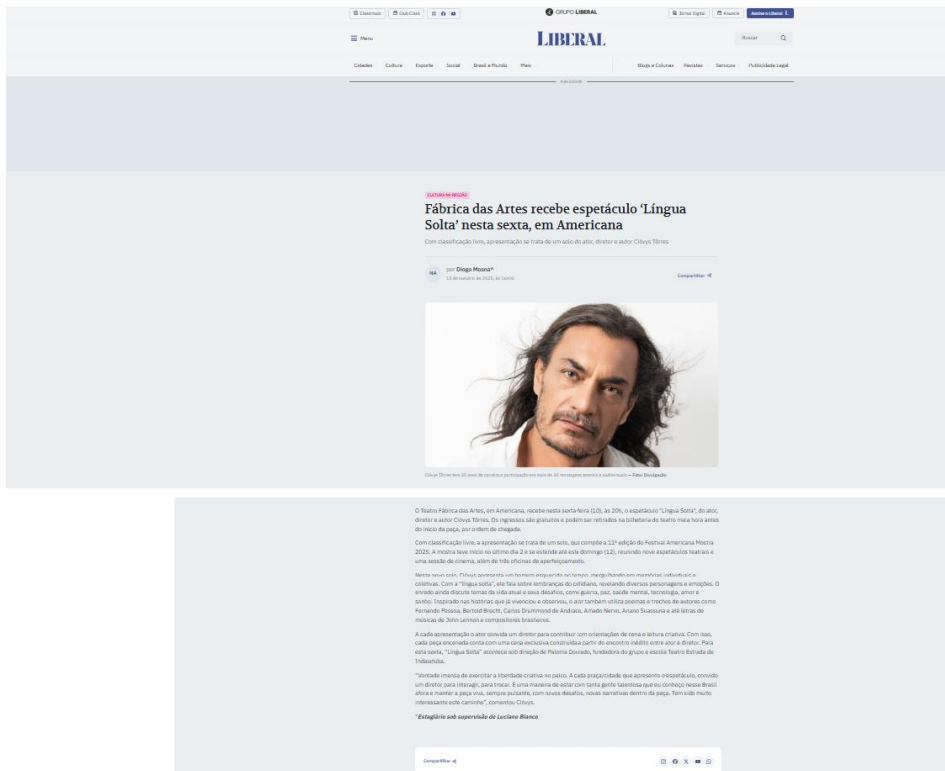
Classimais | Clube Class | GRUPO LIBERAL | Jornal Digital | Anuncie | Assine o Liberal

Menu

LIBERAL

Buscar

Cidades | Cultura | Esporte | Social | Brasil e Mundo | Mais | Blogs e Colunas | Revistas | Serviços | Publicidade Legal

PUBLICIDADE

CULTURA NA REGIÃO

Fábrica das Artes recebe espetáculo 'Língua Solta' nesta sexta, em Americana

Com classificação livre, apresentação se trata de um solo do ator, diretor e autor Cildyys Tôrres

por Diogo Mosna*
10 de outubro de 2025, às 14h00

Compartilhar

Cildyys Tôrres tem 30 anos de carreira e participação em mais de 30 montagens teatrais e audiovisuais – Foto: Divulgação

O Teatro Fábrica das Artes, em Americana, recebe nesta sexta-feira (10), às 20h, o espetáculo "Língua Solta", do ator, diretor e autor Cildyys Tôrres. Os ingressos são gratuitos e podem ser retirados na bilheteria do teatro meia hora antes do início da peça, por ordem de chegada.

Com classificação livre, a apresentação se trata de um solo, que compõe a 11ª edição do Festival Americana Mostra 2025. A mostra teve início no último dia 2 e se estende até este domingo (12), reunindo nove espetáculos teatrais e uma sessão de cinema, além de três oficinas de aperfeiçoamento.

Neste novo solo, Cildyys apresenta um homem enquanto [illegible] no tempo, mergulhando em memórias individuais e coletivas. Com a "língua solta", ele fala sobre lembranças do cotidiano, revelando diversos personagens e emoções. O enredo ainda discute temas da vida atual e seus desafios, como guerra, paz, saúde mental, tecnologia, amor e sonho. Inspirado nas histórias que já vivenciou e observou, o ator também utiliza poemas e trechos de autores como Fernando Pessoa, Bertold Brecht, Carlos Drummond de Andrade, Amado Nervo, Ariano Suassuna e até letras de músicas de John Lennon e compositores brasileiros.

A cada apresentação o ator convida um diretor para contribuir com orientações de cena e leitura criativa. Com isso, cada peça encenada conta com uma cena exclusiva construída a partir do encontro inédito entre ator e diretor. Para esta sexta, "Língua Solta" acontece sob direção de Paloma Dourado, fundadora do grupo e escola Teatro Estrada de Indaiatuba.

"Vontade imensa de exercitar a liberdade criativa no palco. A cada praça/cidade que apresento o espetáculo, convido um diretor para interagir, para trocar. É uma maneira de estar com tanta gente talentosa que eu conheço nesse Brasil afora e manter a peça viva, sempre pulsante, com novos desafios, novas narrativas dentro da peça. Tem sido muito interessante este caminho", comentou Cildyys.

*Estagiário sob supervisão de Luciano Blanco

Compartilhar